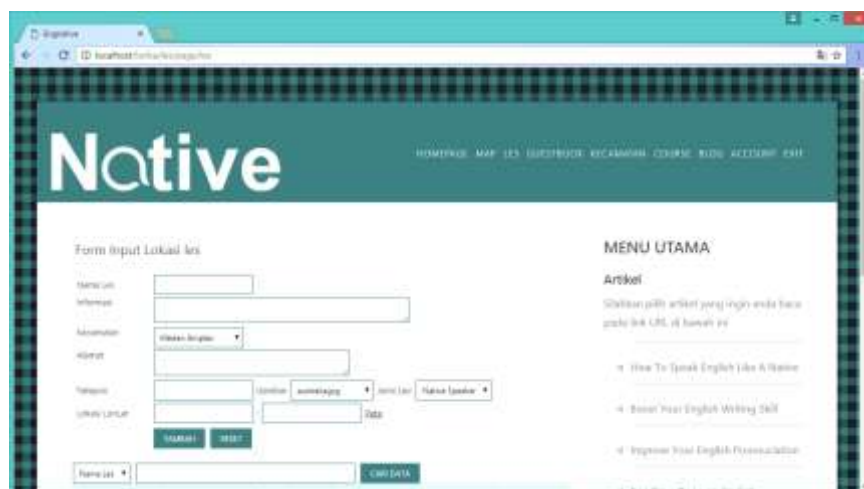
Bignative
localhost/tortur/lessaga/tes

Native

HOMEPAGE MAP LES GUESTBOOK KECAMATAN COURSE BLOG ACCOUNT EXIT

Form Input Lokasi les

Nama Les
Informasi
Kecamatan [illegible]
Alamat
Telepon
Lokasi Lintur
TAMBAH RESET
Nama Les CARI DATA

MENU UTAMA

Artikel

Silahkan pilih artikel yang ingin anda baca pada link URL di bawah ini

How To Speak English Like A Native

Boost Your English Writing Skill

Improve Your English Pronunciation